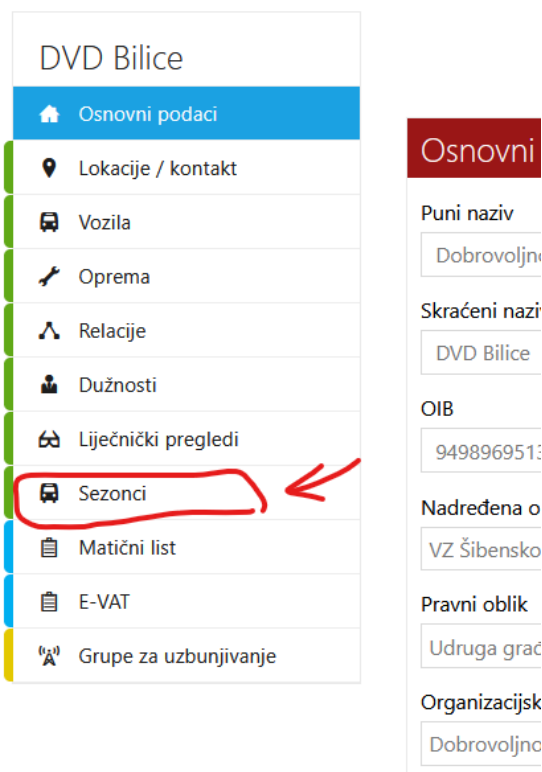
DVD Bilice

Osnovni podaci
Lokacije / kontakt
Vozila
Oprema
Relacije
Dužnosti
Liječnički pregledi
Sezonci
Matični list
E-VAT
Grupe za uzbunjivanje

Osnovni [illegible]

Puni naziv
Dobrovoljn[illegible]

Skraćeni naziv
DVD Bilice

OIB
949896951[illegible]

Nadređena o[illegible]
VZ Šibensko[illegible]

Pravni oblik
Udruga gra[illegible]

Organizacijsk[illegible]
Dobrovoljno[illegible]